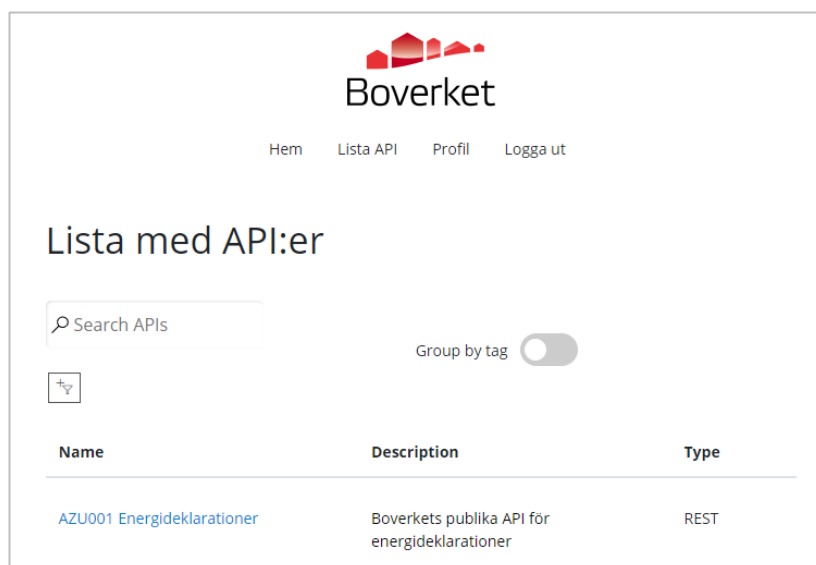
Boverket

Hem Lista API Profil Logga ut

Lista med API:er

Search APIs

Group by tag

| Name | Description | Type |
|---|---|---|
| AZU001 Energideklarationer | Boverkets publika API för energideklarationer | REST |